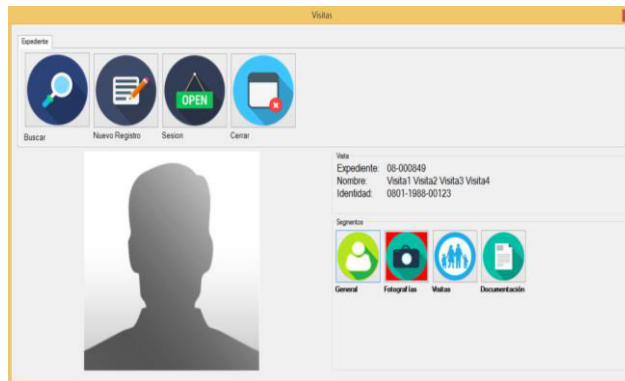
Visitas

Expediente

Buscar

Nuevo Registro

OPEN

Sesion

Cerrar

Visita

Expediente: 08-000849

Nombre: Visita1 Visita2 Visita3 Visita4

Identidad: 0801-1988-00123

Segmentos

General

Fotografias

Visitas

Documentación